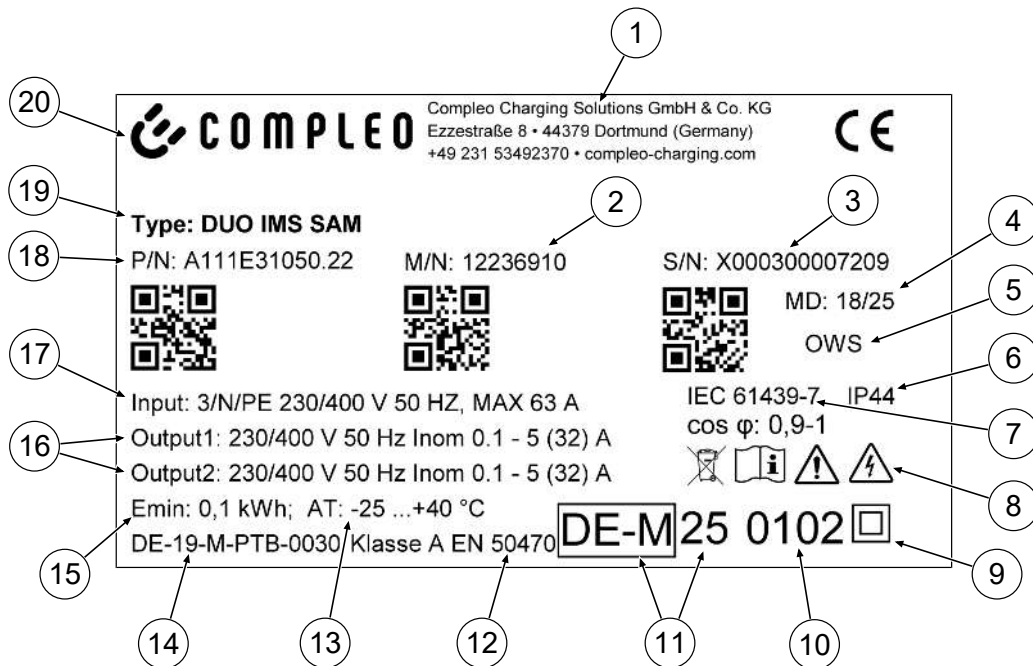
1

20

COMPLEO

Compleo Charging Solutions GmbH & Co. KG
Ezzestraße 8 • 44379 Dortmund (Germany)
+49 231 53492370 • compleo-charging.com

CE

19

Type: DUO IMS SAM

2

3

4

18

P/N: A111E31050.22

M/N: 12236910

S/N: X000300007209

MD: 18/25

5

OWS

17

6

Input: 3/N/PE 230/400 V 50 HZ, MAX 63 A

IEC 61439-7 IP44

16

cos φ: 0,9-1

7

Output1: 230/400 V 50 Hz Inom 0.1 - 5 (32) A

Output2: 230/400 V 50 Hz Inom 0.1 - 5 (32) A

8

Emin: 0,1 kWh; AT: -25 ...+40 °C

DE-M 25 0102

DE-19-M-PTB-0030 Klasse A EN 50470

15

9

14

13

12

11

10